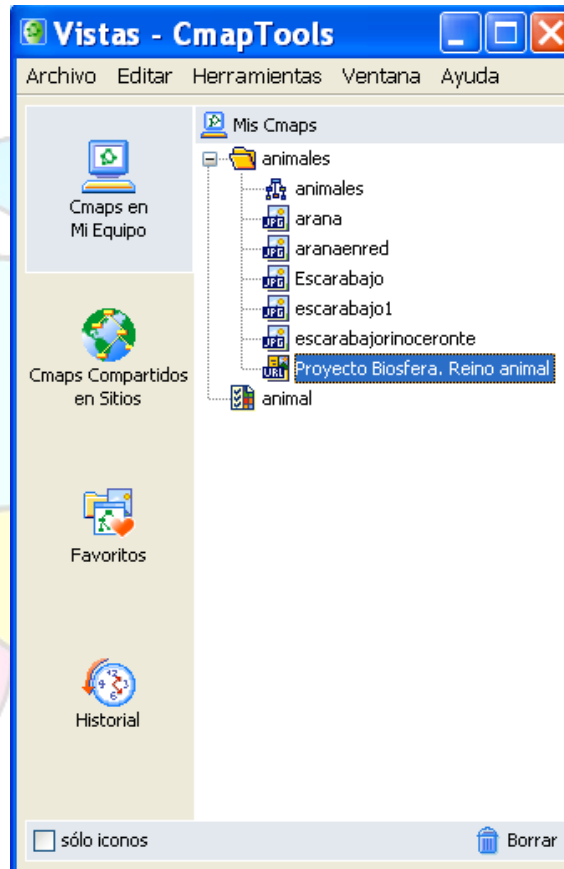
Vistas - CmapTools
Archivo Editar Herramientas Ventana Ayuda
Cmaps en Mi Equipo
Cmaps Compartidos en Sitios
Favoritos
Historial
Mis Cmaps
animales
animales
arana
aranaenred
Escarabajo
escarabajo1
escarabajorinoceronte
Proyecto Biosfera. Reino animal
animal
sólo iconos
Borrar